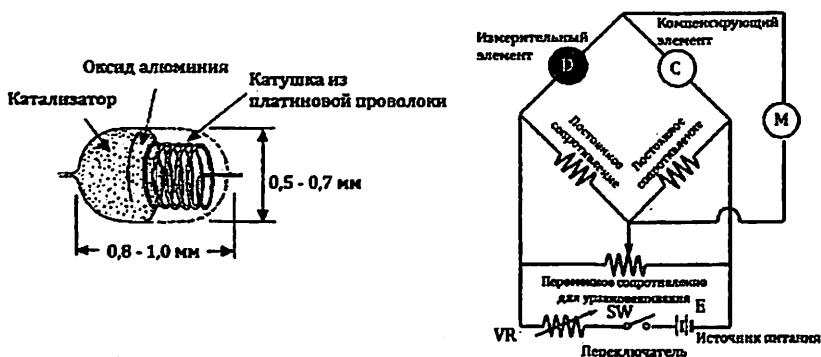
Оксид алюминия
Катализатор
Катушка из платиновой проволоки
0,5 - 0,7 мм
0,8 - 1,0 мм

Измерительный элемент
D
Компенсирующий элемент
C
M
Постоянное сопротивление
Постоянное сопротивление
Переменное сопротивление для уравновешивания
VR
SW
Б
Источник питания
Переключатель